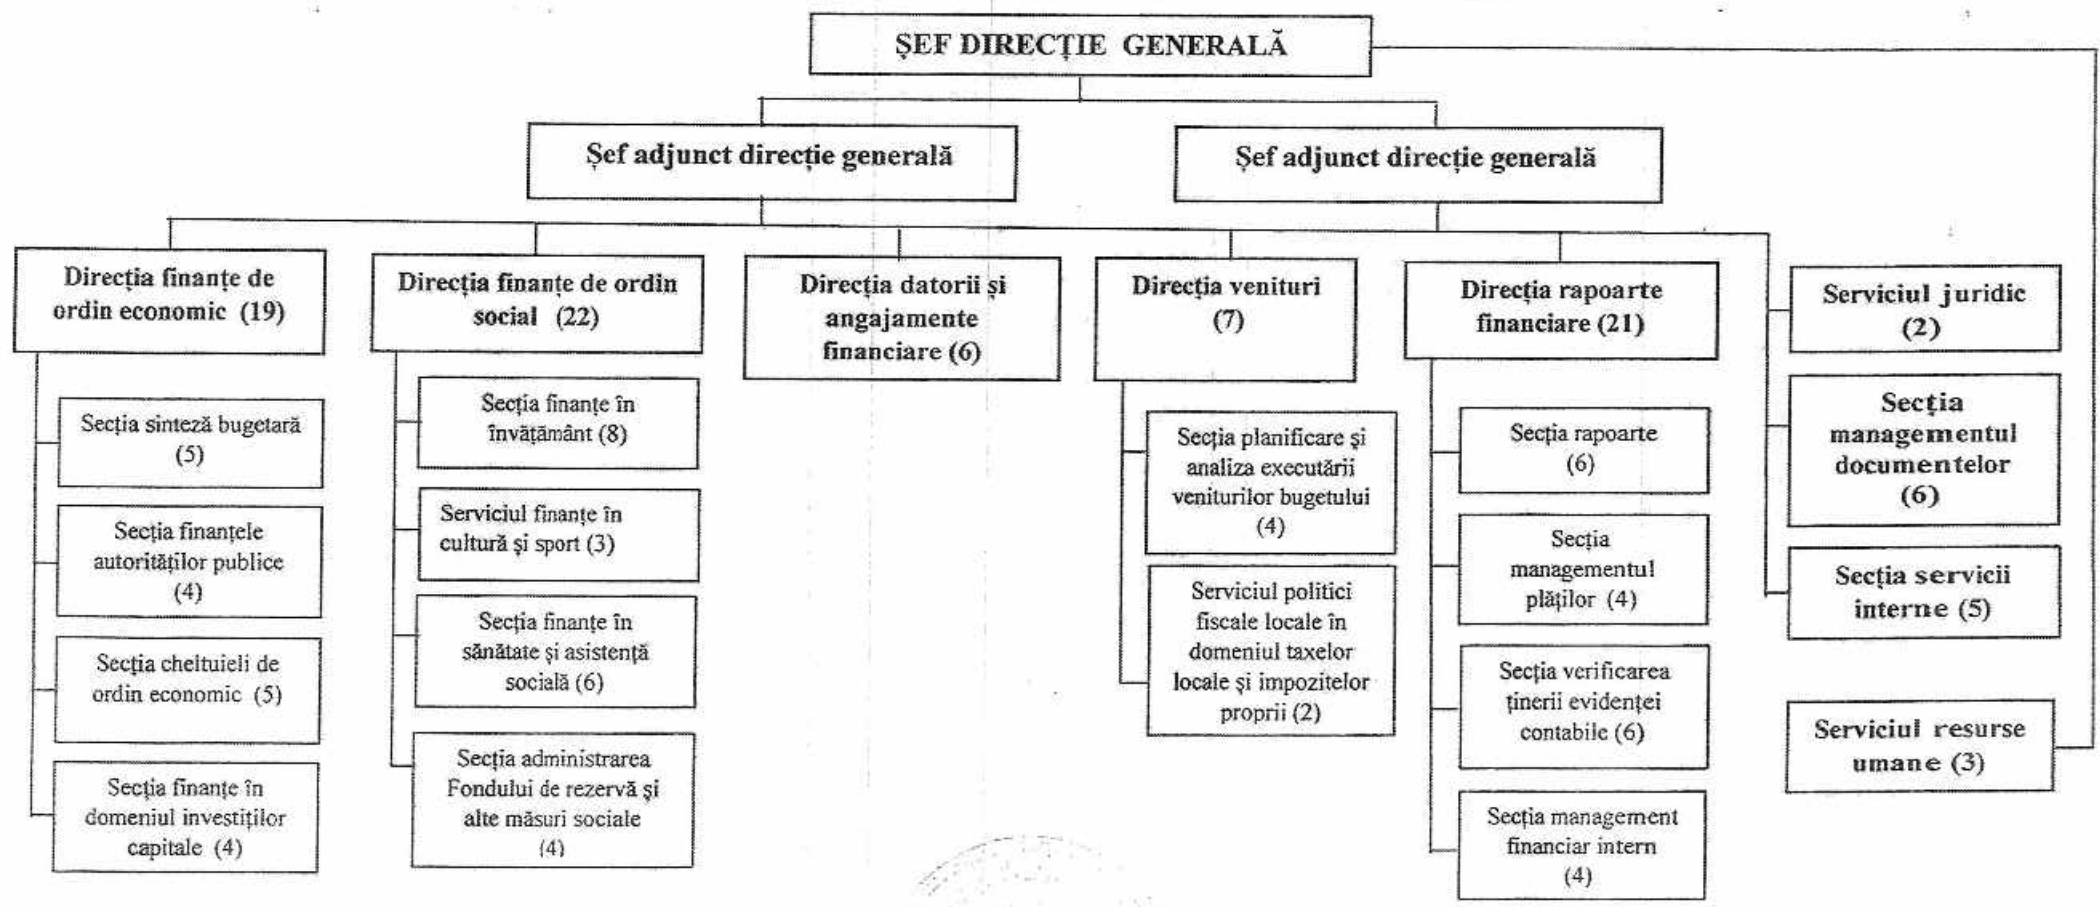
ȘEF DIRECȚIE GENERALĂ

Șef adjunct direcție generală

Șef adjunct direcție generală

Direcția finanțe de ordin economic (19)

Secția sinteză bugetară (5)

Secția finanțele autorităților publice (4)

Secția cheltuieli de ordin economic (5)

Secția finanțe în domeniul investițiilor capitale (4)

Direcția finanțe de ordin social (22)

Secția finanțe în învățământ (8)

Serviciul finanțe în cultură și sport (3)

Secția finanțe în sănătate și asistență socială (6)

Secția administrarea Fondului de rezervă și alte măsuri sociale (4)

Direcția datorii și angajamente financiare (6)

Direcția venituri (7)

Secția planificare și analiza executării veniturilor bugetului (4)

Serviciul politici fiscale locale în domeniul taxelor locale și impozitelor proprii (2)

Direcția rapoarte financiare (21)

Secția rapoarte (6)

Secția managementul plăților (4)

Secția verificarea ținerii evidenței contabile (6)

Secția management financiar intern (4)

Serviciul juridic (2)

Secția managementul documentelor (6)

Secția servicii interne (5)

Serviciul resurse umane (3)